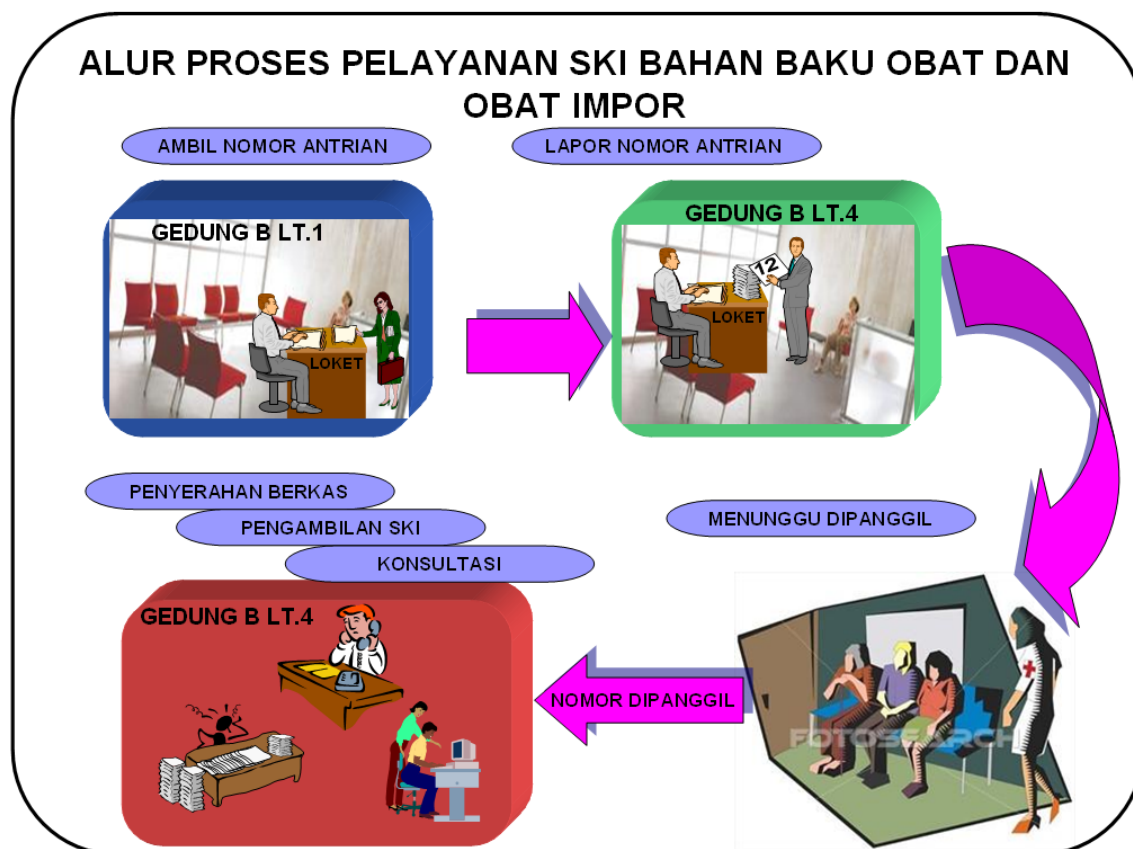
ALUR PROSES PELAYANAN SKI BAHAN BAKU OBAT DAN OBAT IMPOR

AMBIL NOMOR ANTRIAN

LAPOR NOMOR ANTRIAN

GEDUNG B LT.1

LOKET

GEDUNG B LT.4

12

LOKET

PENYERAHAN BERKAS

PENGAMBILAN SKI

KONSULTASI

MENUNGGU DIPANGGIL

GEDUNG B LT.4

NOMOR DIPANGGIL

FOTOSEARCH